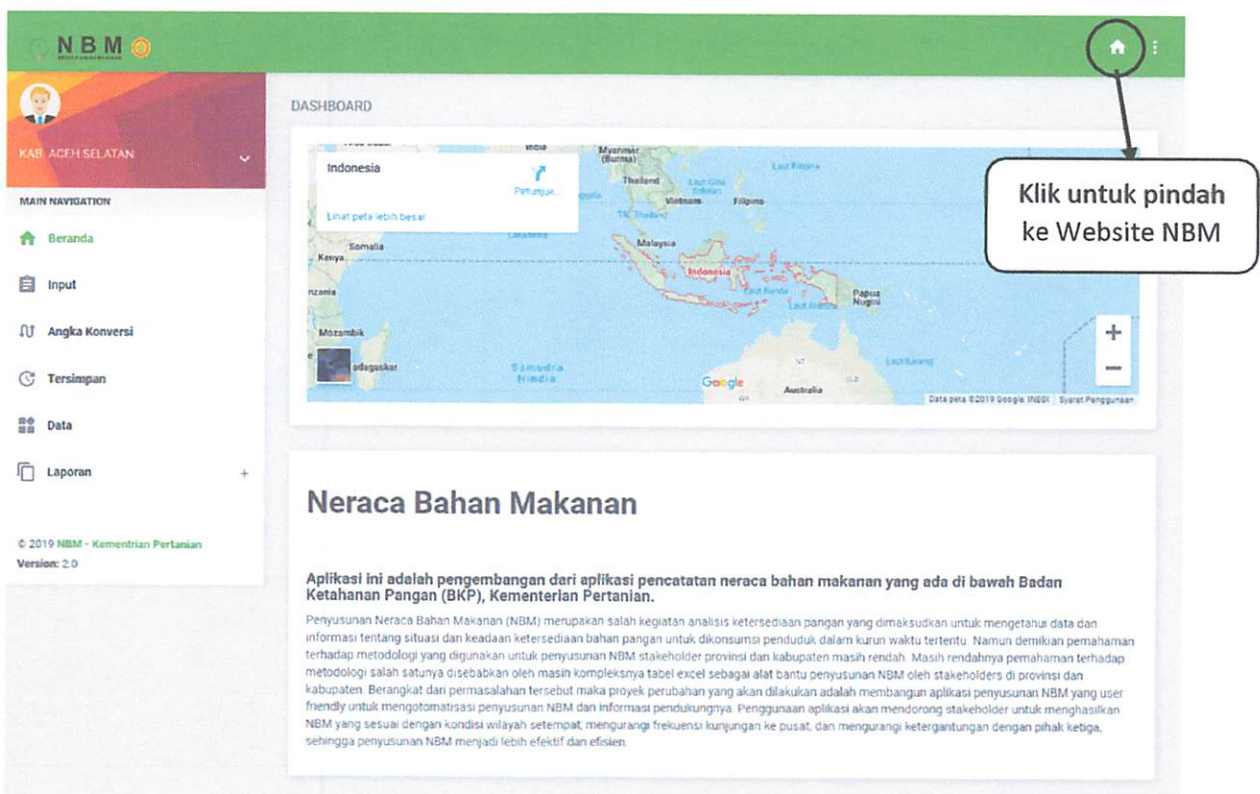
NBM

KAB. ACEH SELATAN

MAIN NAVIGATION

Beranda

Input

Angka Konversi

Tersimpan

Data

Laporan +

© 2019 NBM - Kementrian Pertanian
Version: 2.0

DASHBOARD

Indonesia
Petunjuk...
Lihat peta lebih besar

India
Myanmar (Burma)
Thailand
Laut Filipina
Vietnam
Filipina
Somalia
Malaysia
Kenya
Indonesia
Papua Nugini
nzania
Mozambik
adagaskar
Samudra Hindia
Google
Australia
Data peta ©2019 Google, INEGI Syarat Penggunaan

Klik untuk pindah ke Website NBM

Neraca Bahan Makanan

Aplikasi ini adalah pengembangan dari aplikasi pencatatan neraca bahan makanan yang ada di bawah Badan Ketahanan Pangan (BKP), Kementerian Pertanian.

Penyusunan Neraca Bahan Makanan (NBM) merupakan salah kegiatan analisis ketersediaan pangan yang dimaksudkan untuk mengetahui data dan informasi tentang situasi dan keadaan ketersediaan bahan pangan untuk dikonsumsi penduduk dalam kurun waktu tertentu. Namun demikian pemahaman terhadap metodologi yang digunakan untuk penyusunan NBM stakeholder provinsi dan kabupaten masih rendah. Masih rendahnya pemahaman terhadap metodologi salah satunya disebabkan oleh masih kompleksnya tabel excel sebagai alat bantu penyusunan NBM oleh stakeholders di provinsi dan kabupaten. Berangkat dari permasalahan tersebut maka proyek perubahan yang akan dilakukan adalah membangun aplikasi penyusunan NBM yang user friendly untuk mengotomatisasi penyusunan NBM dan informasi pendukungnya. Penggunaan aplikasi akan mendorong stakeholder untuk menghasilkan NBM yang sesuai dengan kondisi wilayah setempat, mengurangi frekuensi kunjungan ke pusat, dan mengurangi ketergantungan dengan pihak ketiga, sehingga penyusunan NBM menjadi lebih efektif dan efisien.